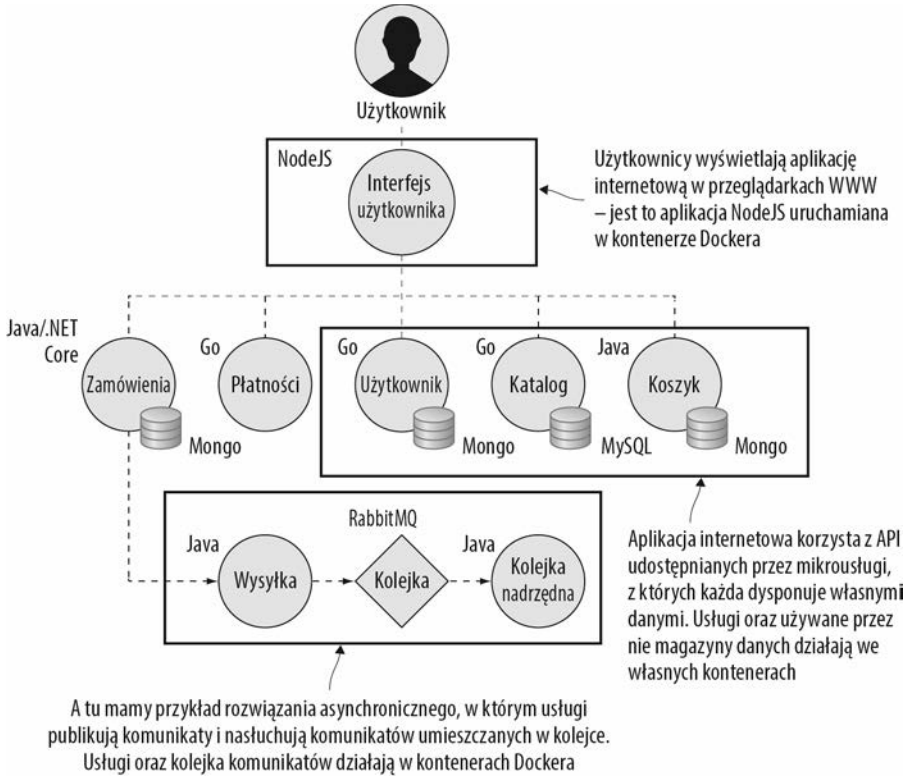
Użytkownik

NodeJS

Interfejs użytkownika

Użytkownicy wyświetlają aplikację internetową w przeglądarkach WWW – jest to aplikacja NodeJS uruchamiana w kontenerze Dockera

Java/.NET Core

Zamówienia

Mongo

Go

Płatności

Go

Użytkownik

Mongo

Go

Katalog

MySQL

Java

Koszyk

Mongo

RabbitMQ

Java

Wysyłka

Kolejka

Java

Kolejka nadrzędna

Aplikacja internetowa korzysta z API udostępnianych przez mikrousługi, z których każda dysponuje własnymi danymi. Usługi oraz używane przez nie magazyny danych działają we własnych kontenerach

A tu mamy przykład rozwiązania asynchronicznego, w którym usługi publikują komunikaty i nasłuchują komunikatów umieszczanych w kolejce. Usługi oraz kolejka komunikatów działają w kontenerach Dockera